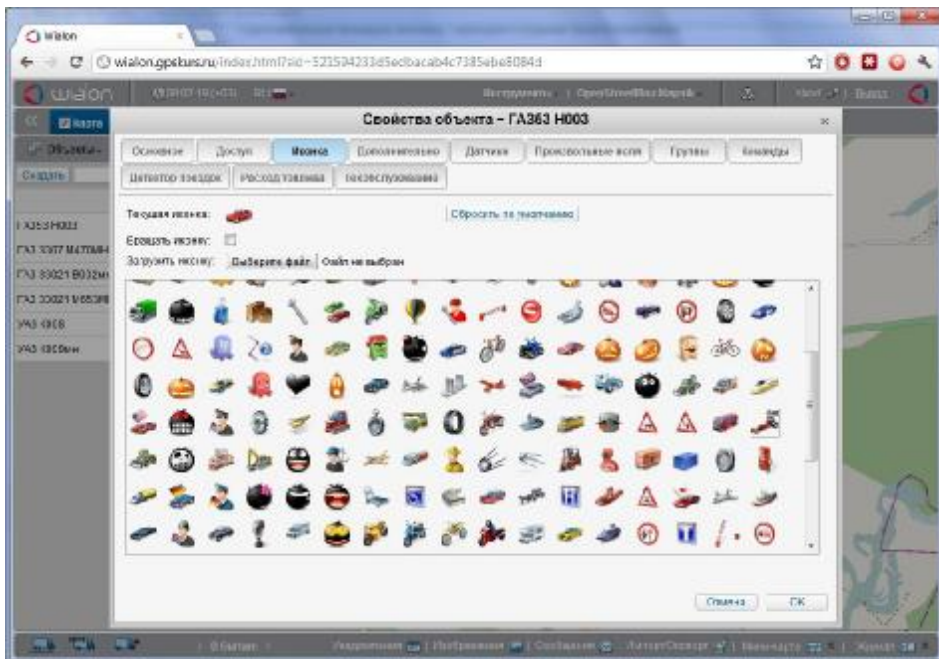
Wialon

wialon.gpsbus.ru/index.html?sid=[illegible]

wialon

Инструменты | OpenStreetMap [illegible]

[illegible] | Выход

Карта

Объекты

Создать

ГАЗ63 Н003

ГАЗ 3307 М470МН

ГАЗ 33021 В032МН

ГАЗ 33021 У653РВ

УАЗ 1908

УАЗ 1908нн

Свойства объекта – ГАЗ63 Н003

Основное | Доступ | Иконка | Дополнительно | Датчики | Произвольные поля | Группы | Команды

Детектор поездок | Расход топлива | Техобслуживание

Текущая иконка:

Сбросить по умолчанию

Вращать иконку:

Загрузить иконку: Выберите файл Файл не выбран

Отмена | OK

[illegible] | Уведомления | Изображения | Сообщения | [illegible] | Маршруты | Журнал